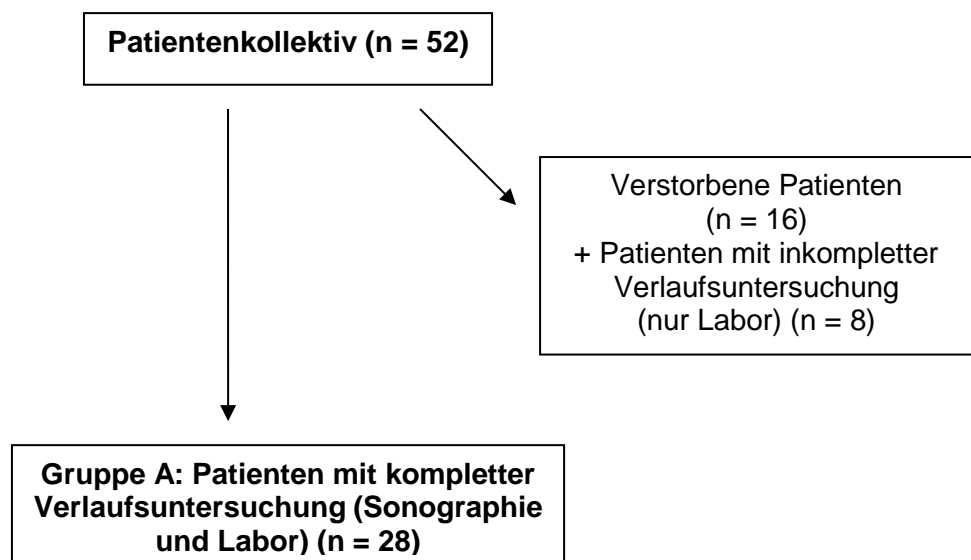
Patientenkollektiv (n = 52)

Verstorbene Patienten (n = 16) + Patienten mit inkompletter Verlaufsuntersuchung (nur Labor) (n = 8)

Gruppe A: Patienten mit kompletter Verlaufsuntersuchung (Sonographie und Labor) (n = 28)